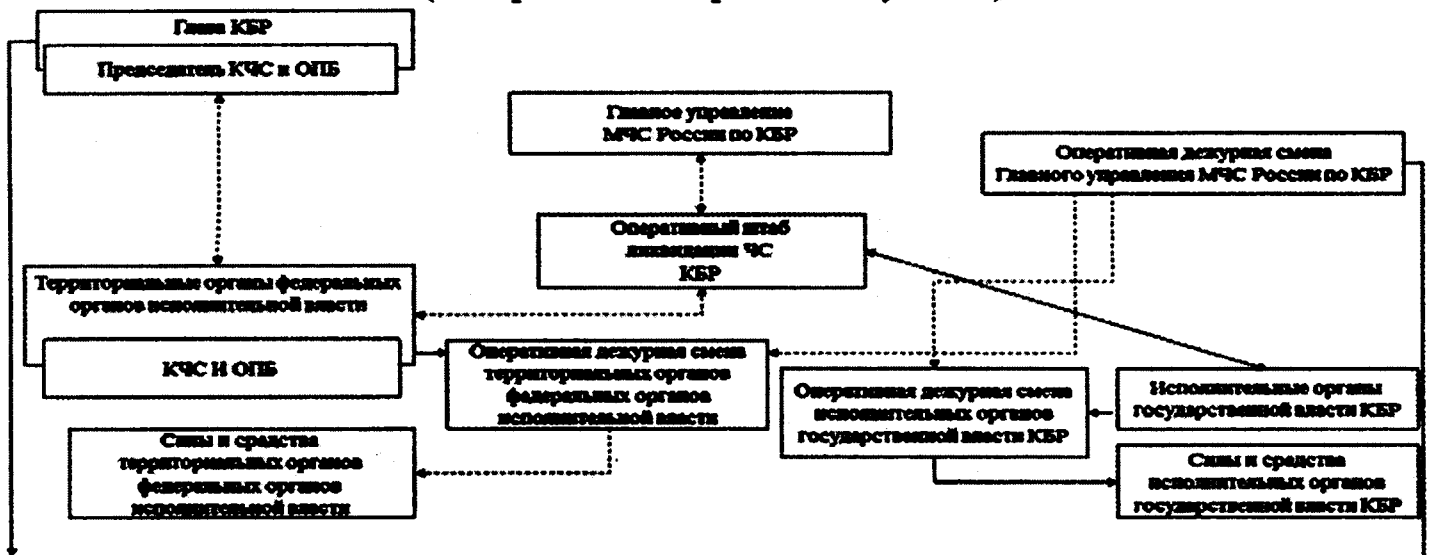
Глава КБР

Председатель КЧС и ОПБ

Главное управление МЧС России по КБР

Оперативная дежурная смена Главного управления МЧС России по КБР

Оперативный штаб ликвидации ЧС КБР

Территориальные органы федеральных органов исполнительной власти

КЧС И ОПБ

Оперативная дежурная смена территориальных органов федеральных органов исполнительной власти

Оперативная дежурная смена исполнительных органов государственной власти КБР

Исполнительные органы государственной власти КБР

Силы и средства территориальных органов федеральных органов исполнительной власти

Силы и средства исполнительных органов государственной власти КБР